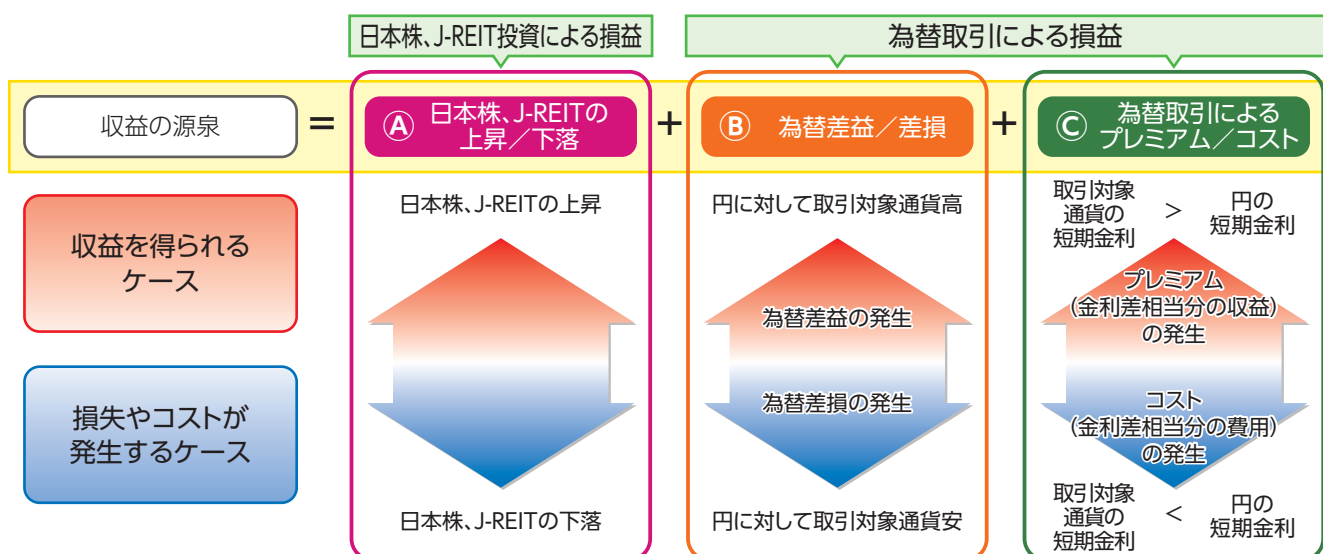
日本株、J-REIT投資による損益

為替取引による損益

収益の源泉 = Ⓐ 日本株、J-REITの上昇／下落 + Ⓑ 為替差益／差損 + Ⓒ 為替取引によるプレミアム／コスト

収益を得られるケース

損失やコストが発生するケース

日本株、J-REITの上昇

日本株、J-REITの下落

円に対して取引対象通貨高

為替差益の発生

為替差損の発生

円に対して取引対象通貨安

取引対象通貨の短期金利 > 円の短期金利

プレミアム（金利差相当分の収益）の発生

コスト（金利差相当分の費用）の発生

取引対象通貨の短期金利 < 円の短期金利